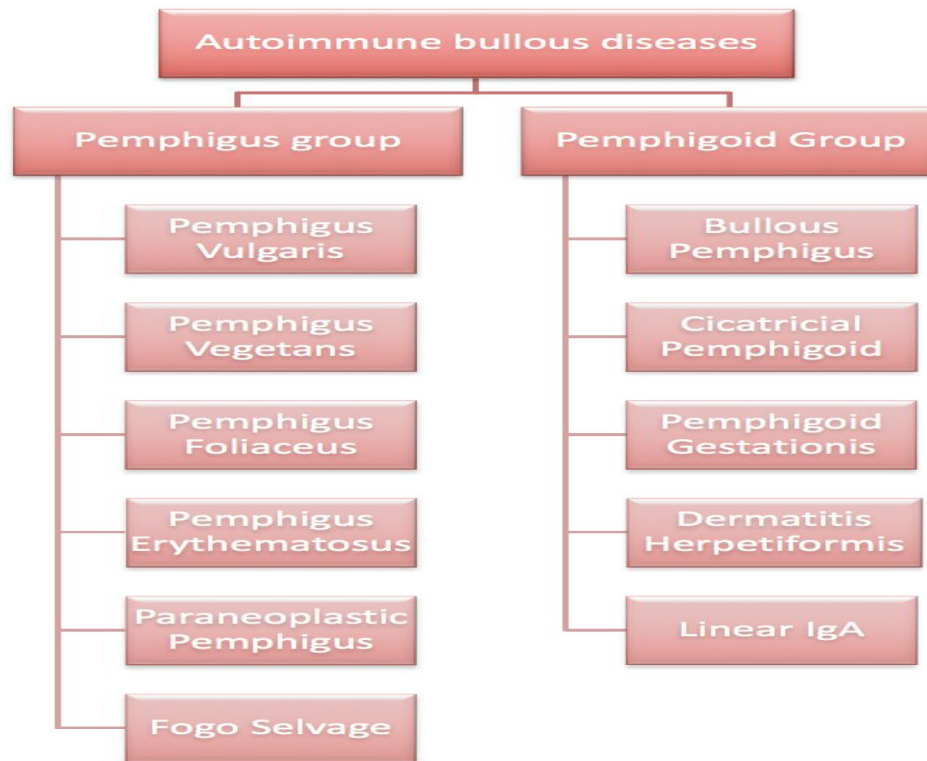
Autoimmune bullous diseases

Pemphigus group

Pemphigus Vulgaris

Pemphigus Vegetans

Pemphigus Foliaceus

Pemphigus Erythematosus

Paraneoplastic Pemphigus

Fogo Selvage

Pemphigoid Group

Bullous Pemphigus

Cicatricial Pemphigoid

Pemphigoid Gestationis

Dermatitis Herpetiformis

Linear IgA